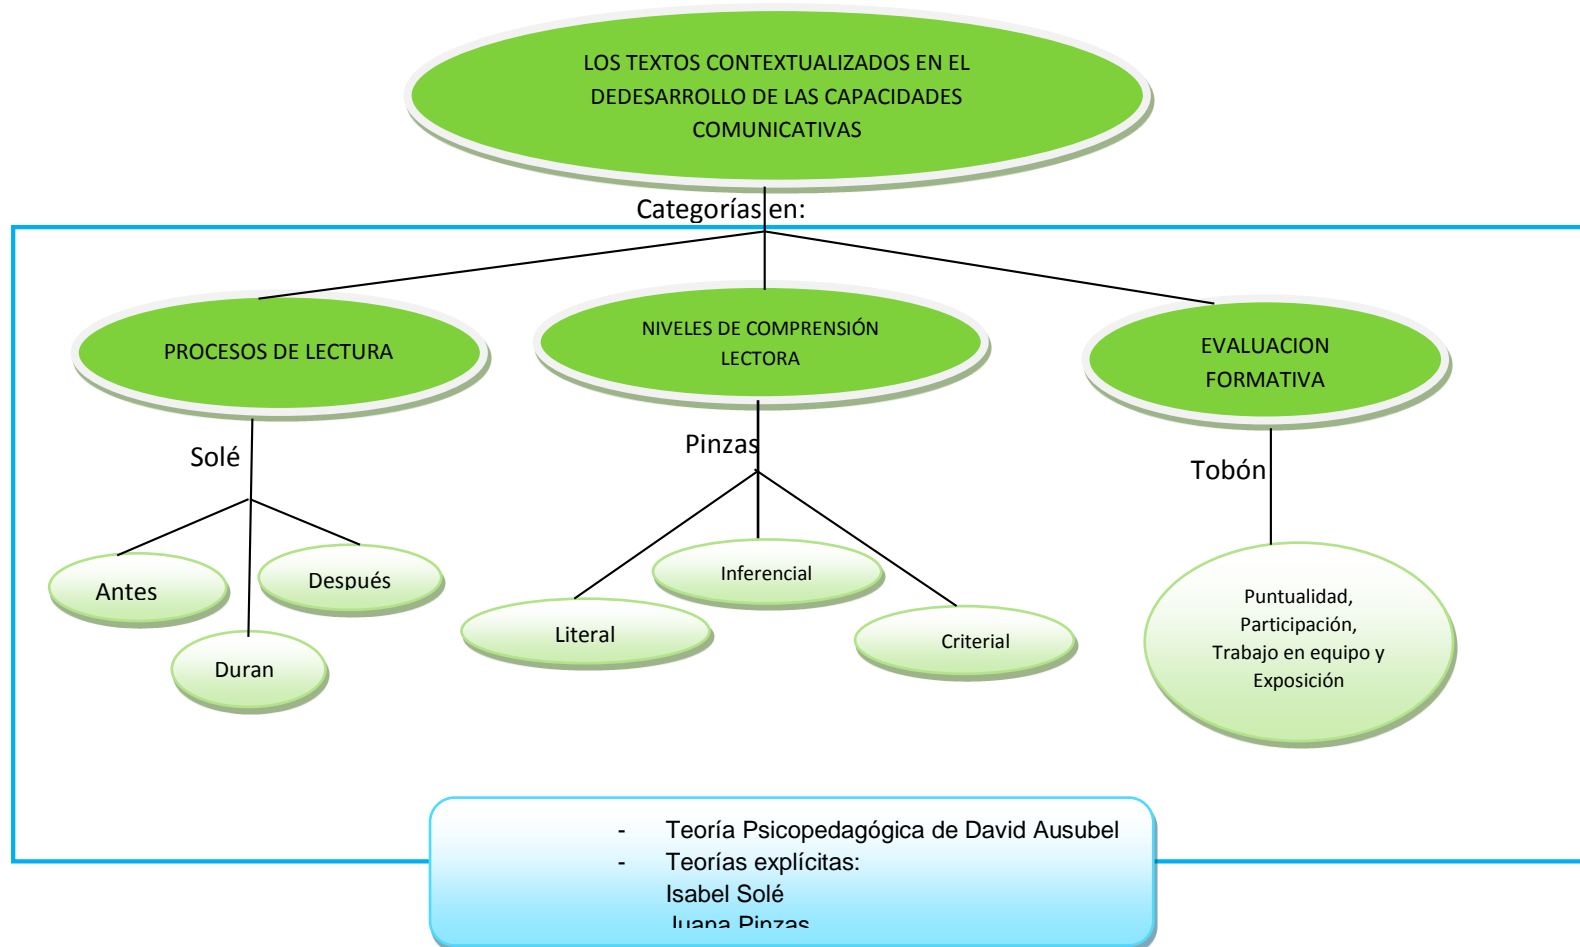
LOS TEXTOS CONTEXTUALIZADOS EN EL DEDESARROLLO DE LAS CAPACIDADES COMUNICATIVAS

Categorías en:

PROCESOS DE LECTURA

NIVELES DE COMPRENSIÓN LECTORA

EVALUACION FORMATIVA

Solé

Pinzas

Tobón

Antes

Después

Duran

Inferencial

Literal

Criterial

Puntualidad, Participación, Trabajo en equipo y Exposición

- Teoría Psicopedagógica de David Ausubel
- Teorías explícitas:
Isabel Solé
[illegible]